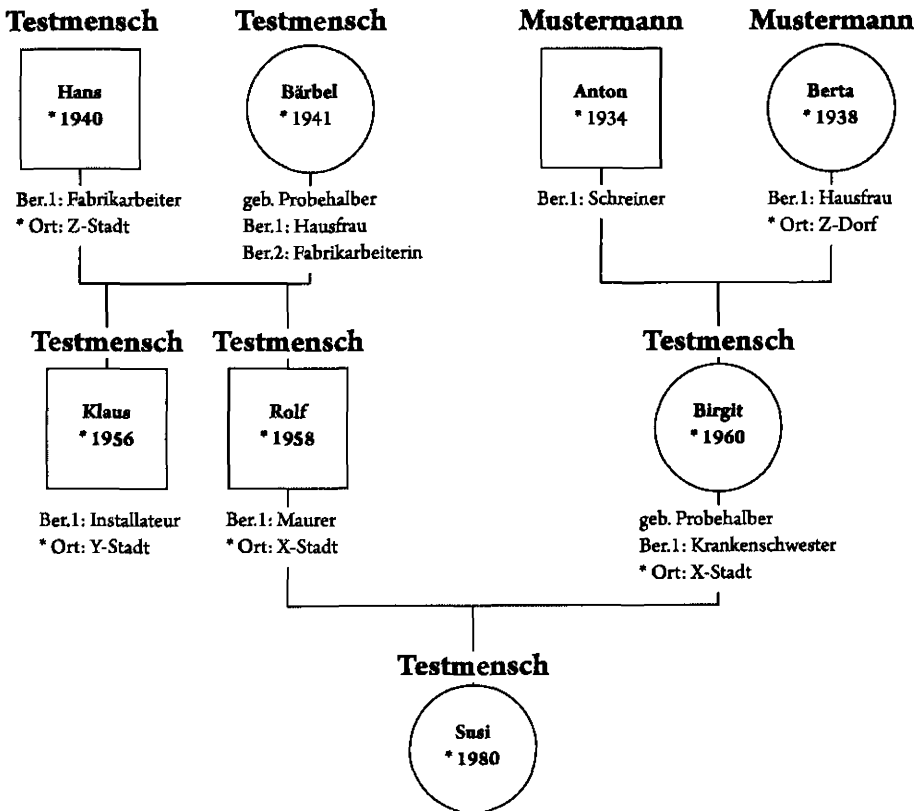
Testmensch

Hans
* 1940

Ber.1: Fabrikarbeiter
* Ort: Z-Stadt

Testmensch

Bärbel
* 1941

geb. Probehalber
Ber.1: Hausfrau
Ber.2: Fabrikarbeiterin

Mustermann

Anton
* 1934

Ber.1: Schreiner

Mustermann

Berta
* 1938

Ber.1: Hausfrau
* Ort: Z-Dorf

Testmensch

Klaus
* 1956

Ber.1: Installateur
* Ort: Y-Stadt

Testmensch

Rolf
* 1958

Ber.1: Maurer
* Ort: X-Stadt

Testmensch

Birgit
* 1960

geb. Probehalber
Ber.1: Krankenschwester
* Ort: X-Stadt

Testmensch

Susi
* 1980